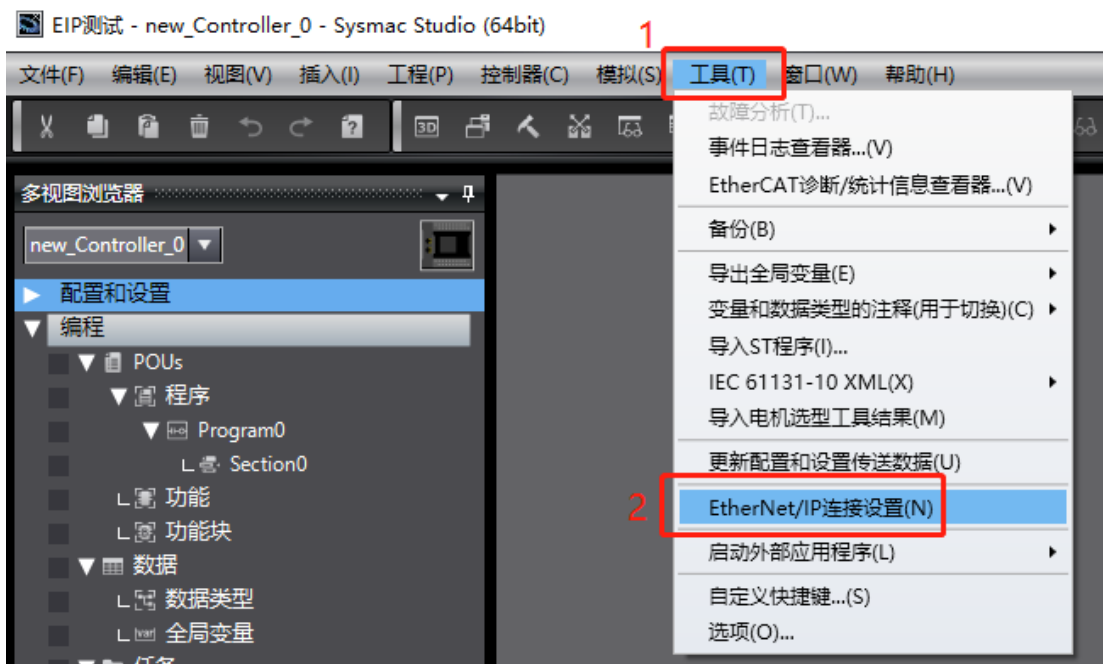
EIP测试 - new_Controller_0 - Sysmac Studio (64bit)

1

文件(F) 编辑(E) 视图(V) 插入(I) 工程(P) 控制器(C) 模拟(S) 工具(T) 窗口(W) 帮助(H)

多视图浏览器

new_Controller_0

▶ 配置和设置
▼ 编程
▼ POUs
▼ 程序
▼ Program0
Section0
功能
功能块
▼ 数据
数据类型
全局变量

故障分析(T)...
事件日志查看器...(V)
EtherCAT诊断/统计信息查看器...(V)
备份(B)
导出全局变量(E)
变量和数据类型的注释(用于切换)(C)
导入ST程序(I)...
IEC 61131-10 XML(X)
导入电机选型工具结果(M)
更新配置和设置传送数据(U)
2
EtherNet/IP连接设置(N)
启动外部应用程序(L)
自定义快捷键...(S)
选项(O)...